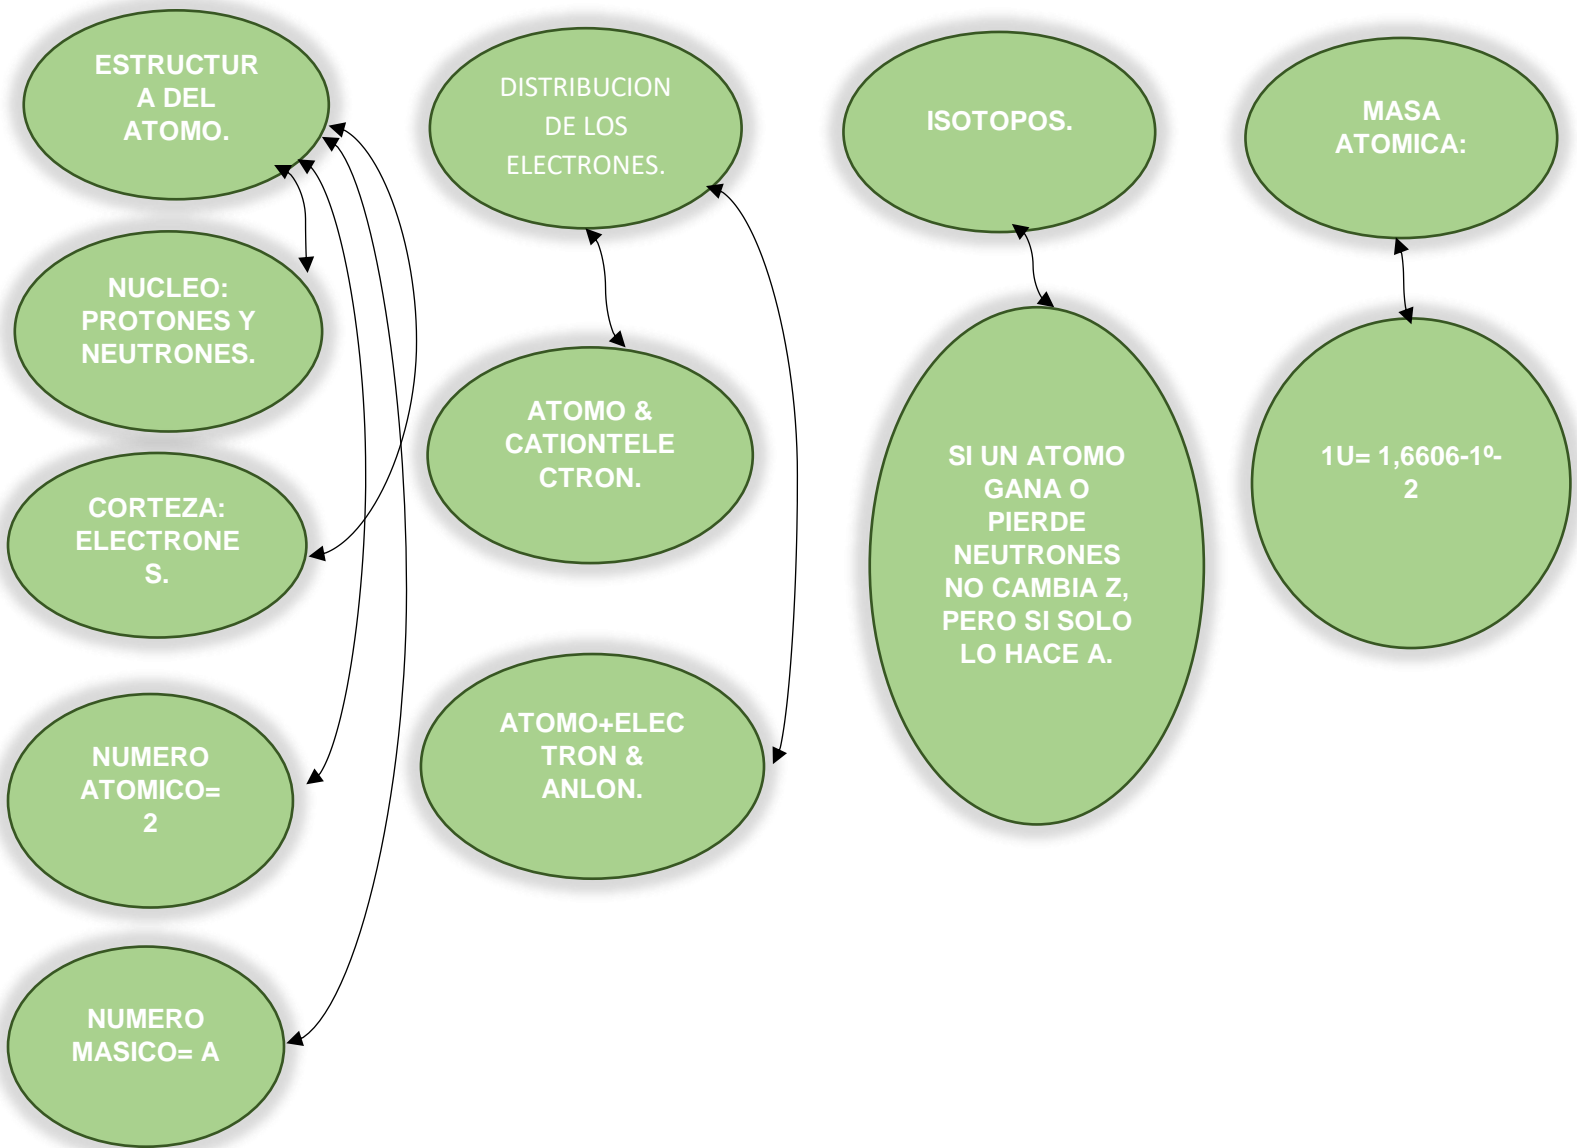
ESTRUCTURA DEL ATOMO.

NUCLEO: PROTONES Y NEUTRONES.

CORTEZA: ELECTRONES.

NUMERO ATOMICO= 2

NUMERO MASICO= A

DISTRIBUCION DE LOS ELECTRONES.

ATOMO & CATIONTELECTRON.

ATOMO+ELECTRON & ANLON.

ISOTOPOS.

SI UN ATOMO GANA O PIERDE NEUTRONES NO CAMBIA Z, PERO SI SOLO LO HACE A.

MASA ATOMICA:

1U= 1,6606-1º-2